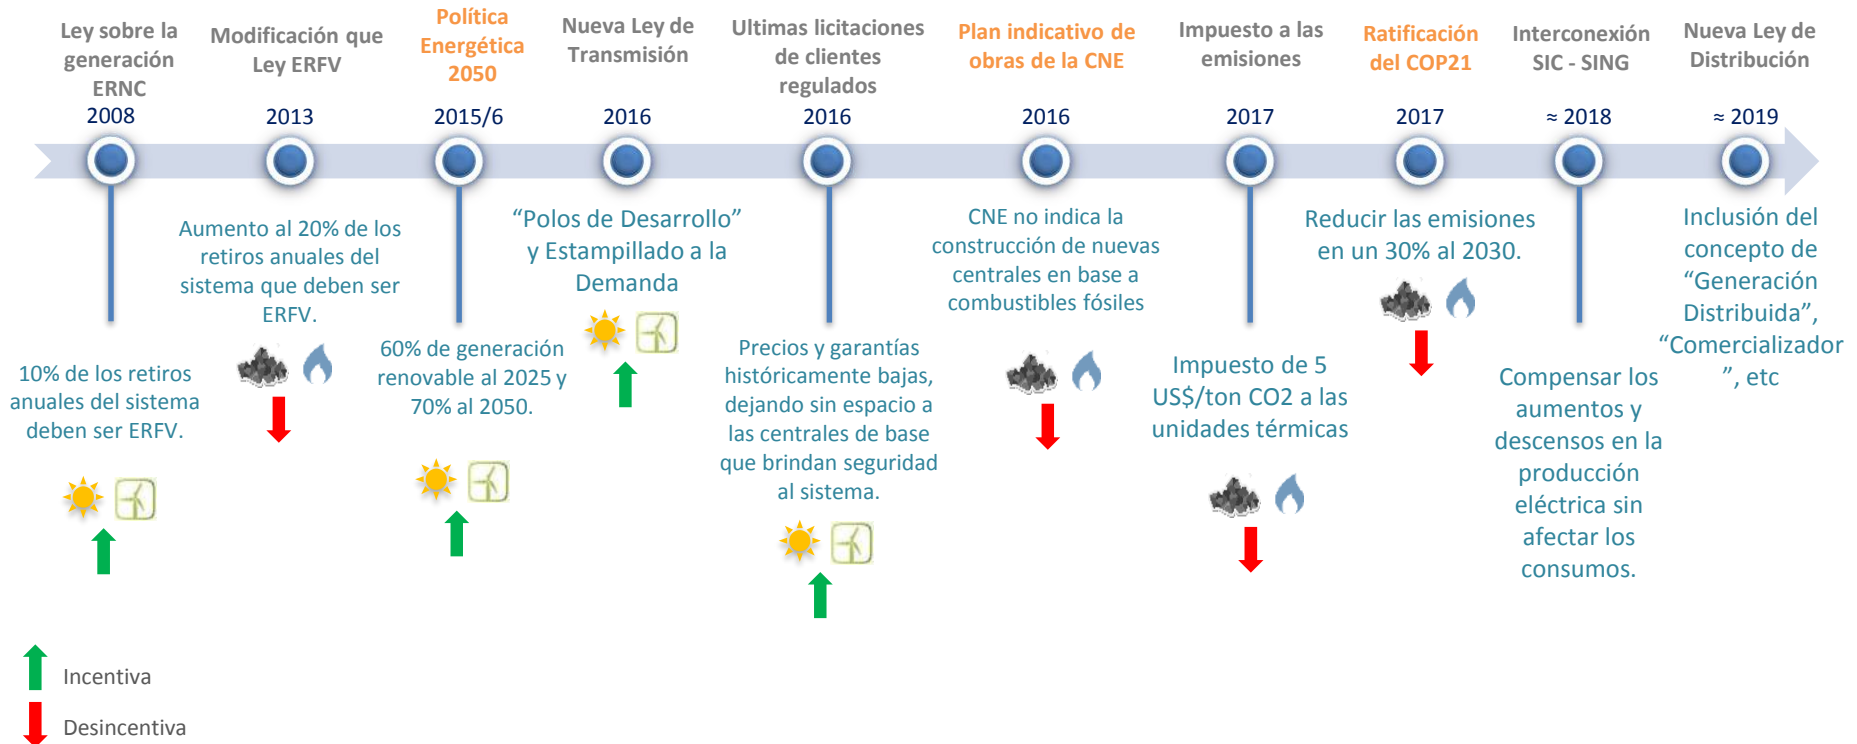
Ley sobre la generación ERNC
2008
10% de los retiros anuales del sistema deben ser ERFV.

Modificación que Ley ERFV
2013
Aumento al 20% de los retiros anuales del sistema que deben ser ERFV.

Política Energética 2050
2015/6
60% de generación renovable al 2025 y 70% al 2050.

Nueva Ley de Transmisión
2016
“Polos de Desarrollo” y Estampillado a la Demanda

Ultimas licitaciones de clientes regulados
2016
Precios y garantías históricamente bajas, dejando sin espacio a las centrales de base que brindan seguridad al sistema.

Plan indicativo de obras de la CNE
2016
CNE no indica la construcción de nuevas centrales en base a combustibles fósiles

Impuesto a las emisiones
2017
Impuesto de 5 US$/ton CO2 a las unidades térmicas

Ratificación del COP21
2017
Reducir las emisiones en un 30% al 2030.

Interconexión SIC - SING
≈ 2018
Compensar los aumentos y descensos en la producción eléctrica sin afectar los consumos.

Nueva Ley de Distribución
≈ 2019
Inclusión del concepto de “Generación Distribuida”, “Comercializador”, etc

Incentiva
Desincentiva